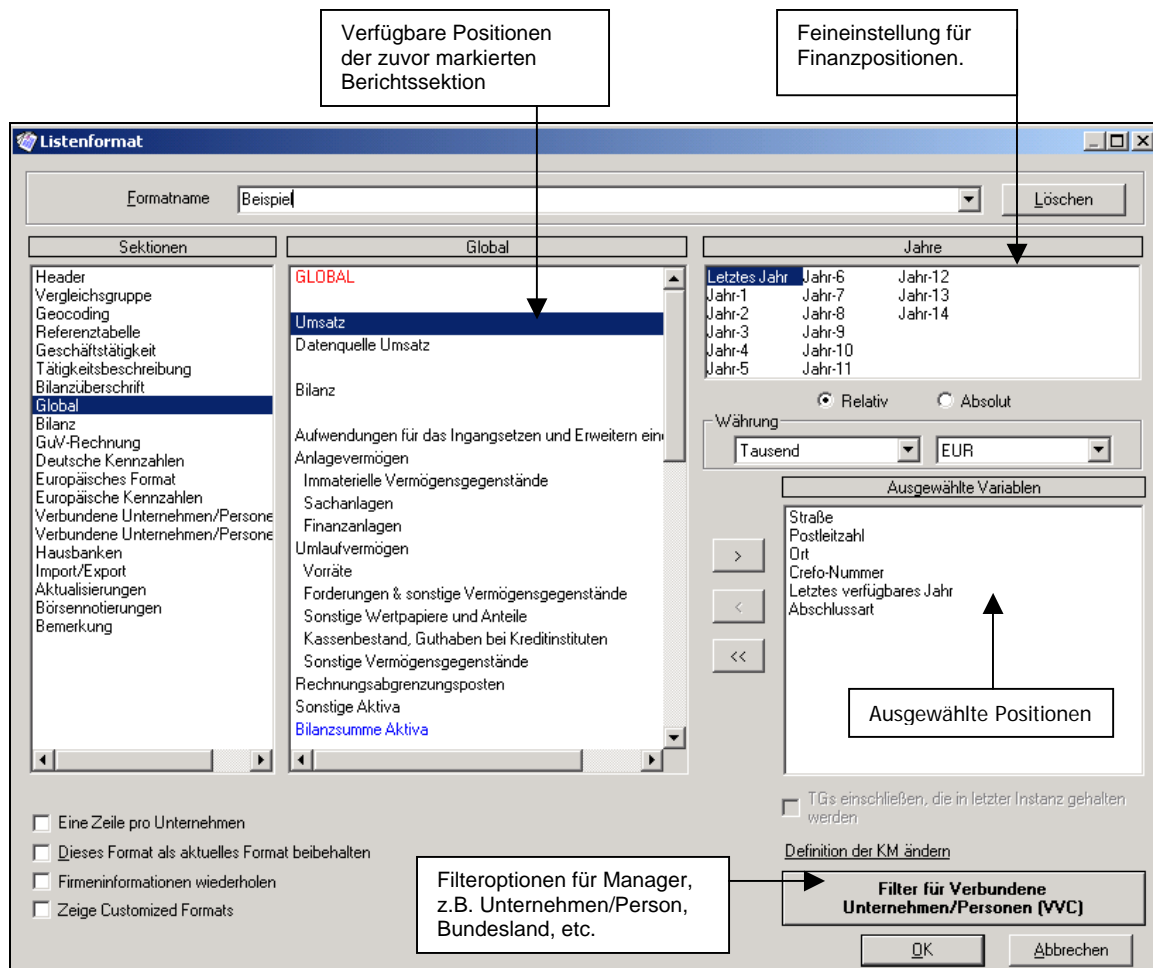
Verfügbare Positionen der zuvor markierten Berichtssektion

Feineinstellung für Finanzpositionen.

Listenformat

Formatname Beispiel

Löschen

Sektionen

Header
Vergleichsgruppe
Geocoding
Referenztabelle
Geschäftstätigkeit
Tätigkeitsbeschreibung
Bilanzüberschrift
Global
Bilanz
GuV-Rechnung
Deutsche Kennzahlen
Europäisches Format
Europäische Kennzahlen
Verbundene Unternehmen/Persone
Verbundene Unternehmen/Persone
Hausbanken
Import/Export
Aktualisierungen
Börsennotierungen
Bemerkung

Global

GLOBAL
Umsatz
Datenquelle Umsatz
Bilanz
Aufwendungen für das Ingangsetzen und Erweitern ein
Anlagevermögen
Immaterielle Vermögensgegenstände
Sachanlagen
Finanzanlagen
Umlaufvermögen
Vorräte
Forderungen & sonstige Vermögensgegenstände
Sonstige Wertpapiere und Anteile
Kassenbestand, Guthaben bei Kreditinstituten
Sonstige Vermögensgegenstände
Rechnungsabgrenzungsposten
Sonstige Aktiva
Bilanzsumme Aktiva

Jahre

Letztes Jahr Jahr-6 Jahr-12
Jahr-1 Jahr-7 Jahr-13
Jahr-2 Jahr-8 Jahr-14
Jahr-3 Jahr-9
Jahr-4 Jahr-10
Jahr-5 Jahr-11

Relativ Absolut

Währung
Tausend EUR

Ausgewählte Variablen

Straße
Postleitzahl
Ort
Crefo-Nummer
Letztes verfügbares Jahr
Abschlussart

>
<
<<

Ausgewählte Positionen

TGs einschließen, die in letzter Instanz gehalten werden

Definition der KM ändern

Eine Zeile pro Unternehmen
Dieses Format als aktuelles Format beibehalten
Firmeninformationen wiederholen
Zeige Customized Formats

Filteroptionen für Manager, z.B. Unternehmen/Person, Bundesland, etc.

Filter für Verbundene Unternehmen/Personen (VVC)

OK Abbrechen